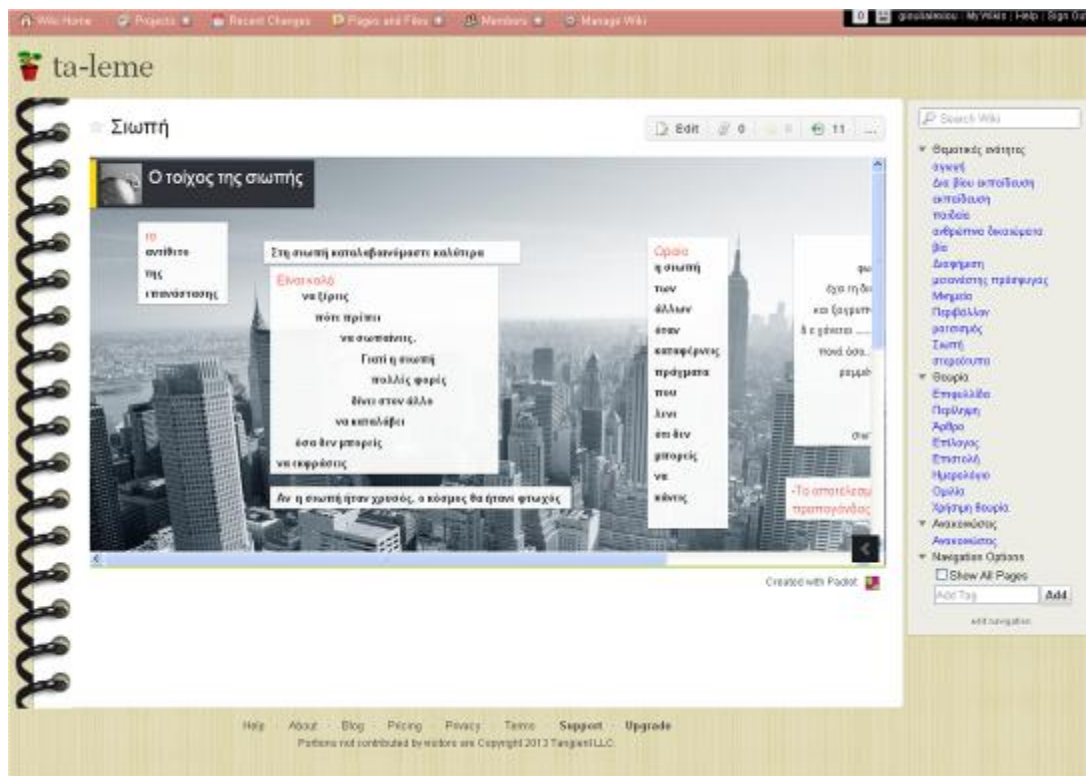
Wiki Home   Projects   Recent Changes   Pages and Files   Members   Manage Wiki

0   giouliaskou | My Wikis | Help | Sign Out

ta-leme

Σιωπή

Edit   0   0   11   ...

Ο τοίχος της σιωπής

το αντίθετο της επανάστασης

Στη σιωπή καταλαβαινόμαστε καλύτερα

Είναι καλό
να ξέρεις
πότε πρέπει
να σωπαίνεις.
Γιατί η σιωπή
πολλές φορές
δίνει στον άλλο
να καταλάβει
όσα δεν μπορείς
να εκφράσεις

Αν η σιωπή ήταν χρυσός, ο κόσμος θα ήτανε φτωχός

Ωραία
η σιωπή
των
άλλων
όταν
καταφέρνεις
πράγματα
που
λένε
ότι δεν
μπορείς
να
κάνεις

φω
έχει τη δύ
και ξεχωρ
δ ε γίνεται ....
πολύ όσο...
ρεμμό

σιω

-Το αποτέλεσμ
προπαγάνδας

Created with Padlet

Search Wiki

Θεματικές ενότητες
σχολή
Δια βίου εκπαίδευση
εκπαίδευση
παιδεία
ανθρώπινα δικαιώματα
βία
Διαφήμιση
μετανάστης πρόσφυγας
Μνημείο
Περιβάλλον
ρατσισμός
Σιωπή
στερεότυπα
Θεωρία
Επιφυλλίδα
Περίληψη
Άρθρο
Επίλογος
Επιστολή
Ημερολόγιο
Ομιλία
Χρήσιμη θεωρία
Ανακοινώσεις
Ανακοινώσεις
Navigation Options
Show All Pages
Add Tag   Add
edit navigation

Help   About   Blog   Pricing   Privacy   Terms   Support   Upgrade
Portions not contributed by visitors are Copyright 2013 Tangient LLC.